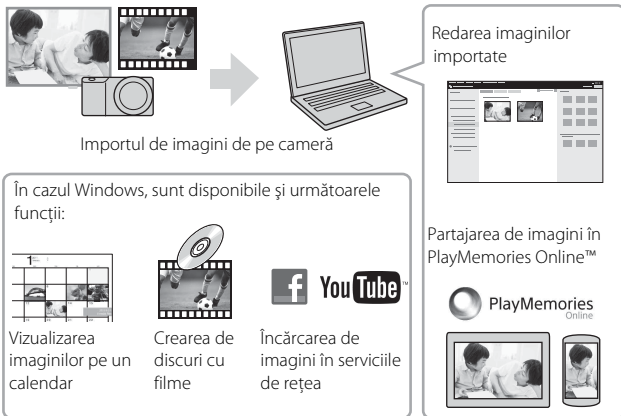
Redarea imaginilor importate

Importul de imagini de pe cameră

În cazul Windows, sunt disponibile şi următoarele funcţii:

Vizualizarea imaginilor pe un calendar

Crearea de discuri cu filme

You Tube

Încărcarea de imagini în serviciile de reţea

Partajarea de imagini în PlayMemories Online™

PlayMemories Online